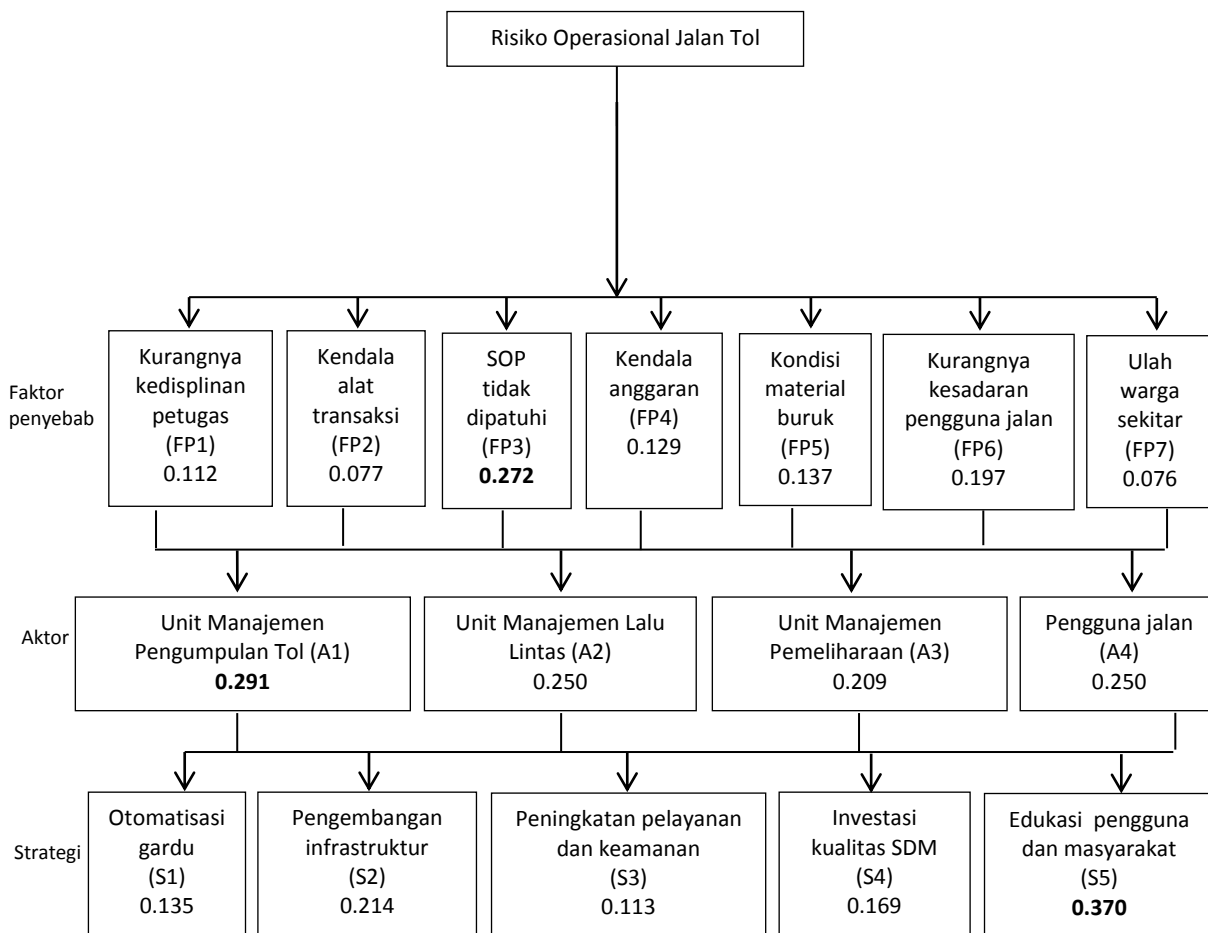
Risiko Operasional Jalan Tol

Faktor penyebab

Kurangnya kedisplinan petugas (FP1) 0.112

Kendala alat transaksi (FP2) 0.077

SOP tidak dipatuhi (FP3) **0.272**

Kendala anggaran (FP4) 0.129

Kondisi material buruk (FP5) 0.137

Kurangnya kesadaran pengguna jalan (FP6) 0.197

Ulah warga sekitar (FP7) 0.076

Aktor

Unit Manajemen Pengumpulan Tol (A1) **0.291**

Unit Manajemen Lalu Lintas (A2) 0.250

Unit Manajemen Pemeliharaan (A3) 0.209

Pengguna jalan (A4) 0.250

Strategi

Otomatisasi gardu (S1) 0.135

Pengembangan infrastruktur (S2) 0.214

Peningkatan pelayanan dan keamanan (S3) 0.113

Investasi kualitas SDM (S4) 0.169

Edukasi pengguna dan masyarakat (S5) **0.370**